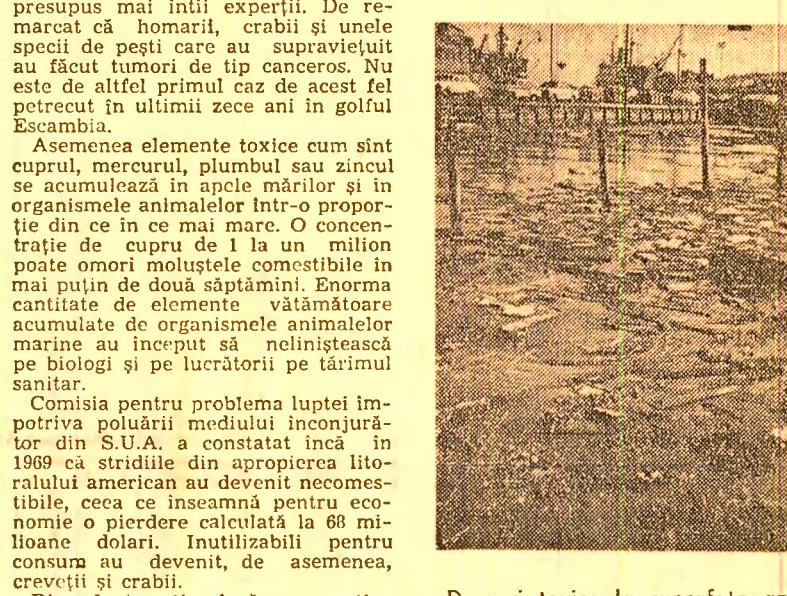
presupus mai întîi experții. De remarcat că homarii, crabii și unele specii de pești care au supraviețuit au făcut tumori de tip canceros. Nu este de altfel primul caz de acest fel petrecut în ultimii zece ani în golful Escambia.

Asemenea elemente toxice cum sînt cuprul, mercurul, plumbul sau zincul se acumulează in apele mărilor și in organismele animalelor într-o proporție din ce in ce mai mare. O concentrație de cupru de 1 la un milion poate omorî moluștele comestibile in mai puțin de două săptămîni. Enorma cantitate de elemente vătămătoare acumulate de organismele animalelor marine au inceput să neliniștească pe biologi și pe lucrătorii pe tărîmul sanitar.

Comisia pentru problema luptei împotriva poluării mediului inconjurător din S.U.A. a constatat încă in 1969 că stridiile din apropierea litoralului american au devenit necomestibile, ceea ce inseamnă pentru economie o pierdere calculată la 68 milioane dolari. Inutilizabili pentru consum au devenit, de asemenea, crevetții și crabii.

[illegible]

D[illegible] toxice de suprafața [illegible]